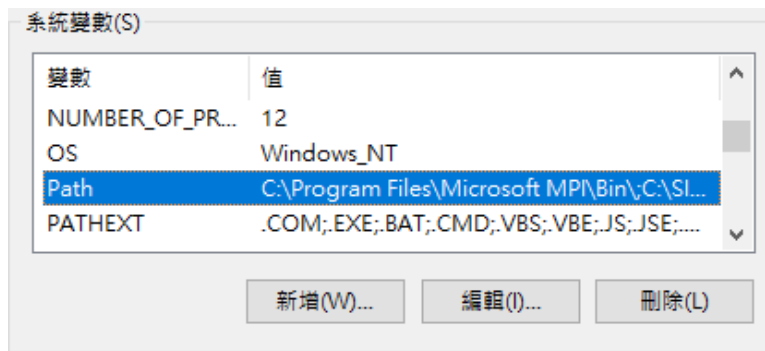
系統變數(S)

| 變數 | 值 |
|---|---|
| NUMBER_OF_PR... | 12 |
| OS | Windows_NT |
| Path | C:\Program Files\Microsoft MPI\Bin\;C:\SI... |
| PATHEXT | .COM;.EXE;.BAT;.CMD;.VBS;.VBE;.JS;.JSE;.... |

新增(W)... 編輯(I)... 刪除(L)